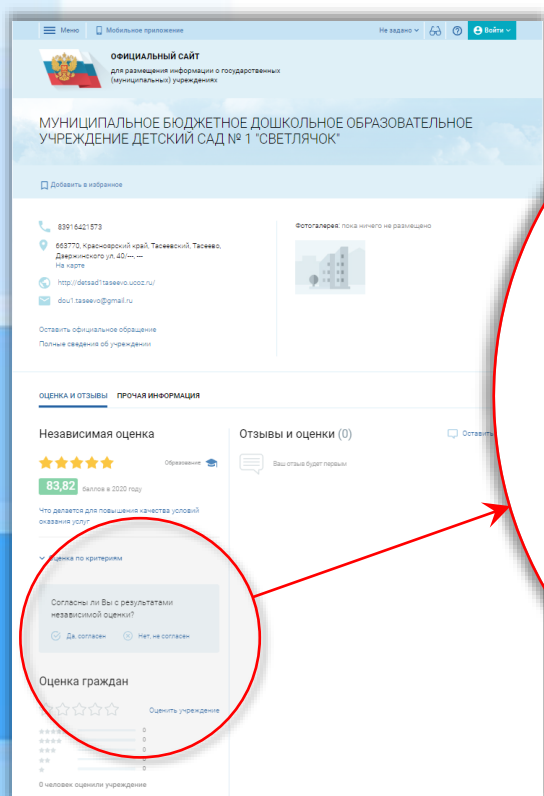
Меню | Мобильное приложение | Не задано | Войти

ОФИЦИАЛЬНЫЙ САЙТ
для размещения информации о государственных (муниципальных) учреждениях

МУНИЦИПАЛЬНОЕ БЮДЖЕТНОЕ ДОШКОЛЬНОЕ ОБРАЗОВАТЕЛЬНОЕ УЧРЕЖДЕНИЕ ДЕТСКИЙ САД № 1 "СВЕТЛЯЧОК"

Добавить в избранное

83916421578
663770, Красноярский край, Тасеевский, Тасеево, Дзержинского ул, 40/---, ---
На карте
http://detsad1taseevo.ucoz.ru/
dou1.taseevo@gmail.ru

Оставить официальное обращение
Полные сведения об учреждении

Фотогалерея: пока ничего не размещено

ОЦЕНКА И ОТЗЫВЫ | ПРОЧАЯ ИНФОРМАЦИЯ

Независимая оценка
Образование
83,82 Баллов в 2020 году
Что делается для повышения качества условий оказания услуг
Оценка по критериям

Согласны ли Вы с результатами независимой оценки?
Да, согласен | Нет, не согласен

Оценка граждан
Оценить учреждение
0
0
0
0
0
0 человек оценили учреждение

Отзывы и оценки (0)
Оставить
Ваш отзыв будет первым